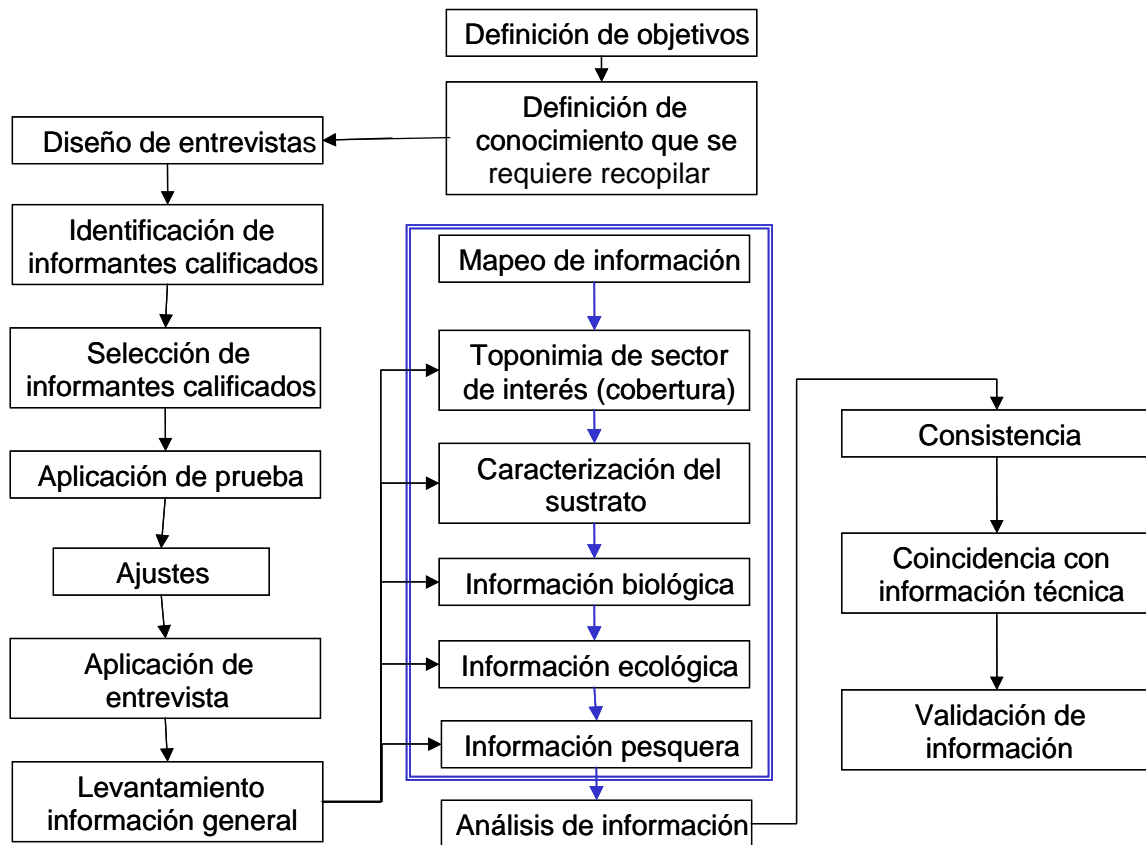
Definición de objetivos

Definición de conocimiento que se requiere recopilar

Diseño de entrevistas

Identificación de informantes calificados

Selección de informantes calificados

Aplicación de prueba

Ajustes

Aplicación de entrevista

Levantamiento información general

Mapeo de información

Toponimia de sector de interés (cobertura)

Caracterización del sustrato

Información biológica

Información ecológica

Información pesquera

Análisis de información

Consistencia

Coincidencia con información técnica

Validación de información